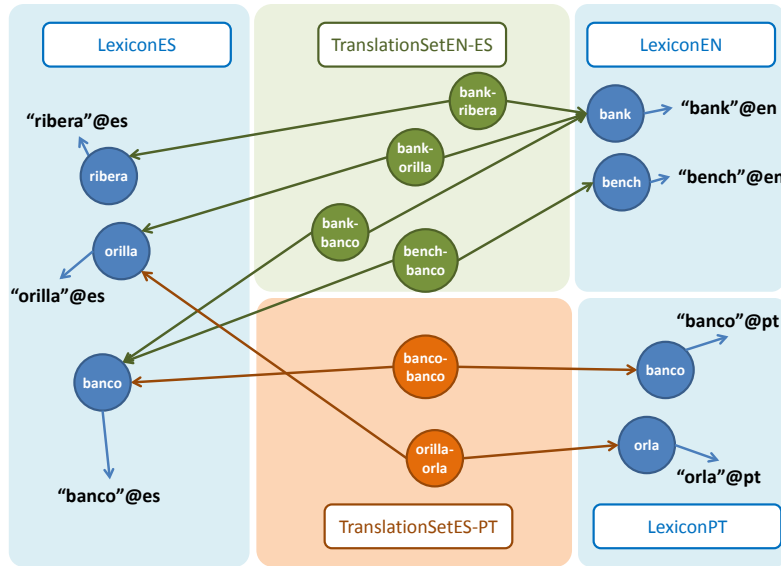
LexiconES

TranslationSetEN-ES

LexiconEN

"ribera"@es

ribera

bank-ribera

bank-orilla

bank

"bank"@en

bench

"bench"@en

orilla

bank-banco

bench-banco

"orilla"@es

"banco"@pt

banco

banco-banco

banco

orilla-orla

orla

"orla"@pt

"banco"@es

TranslationSetES-PT

LexiconPT